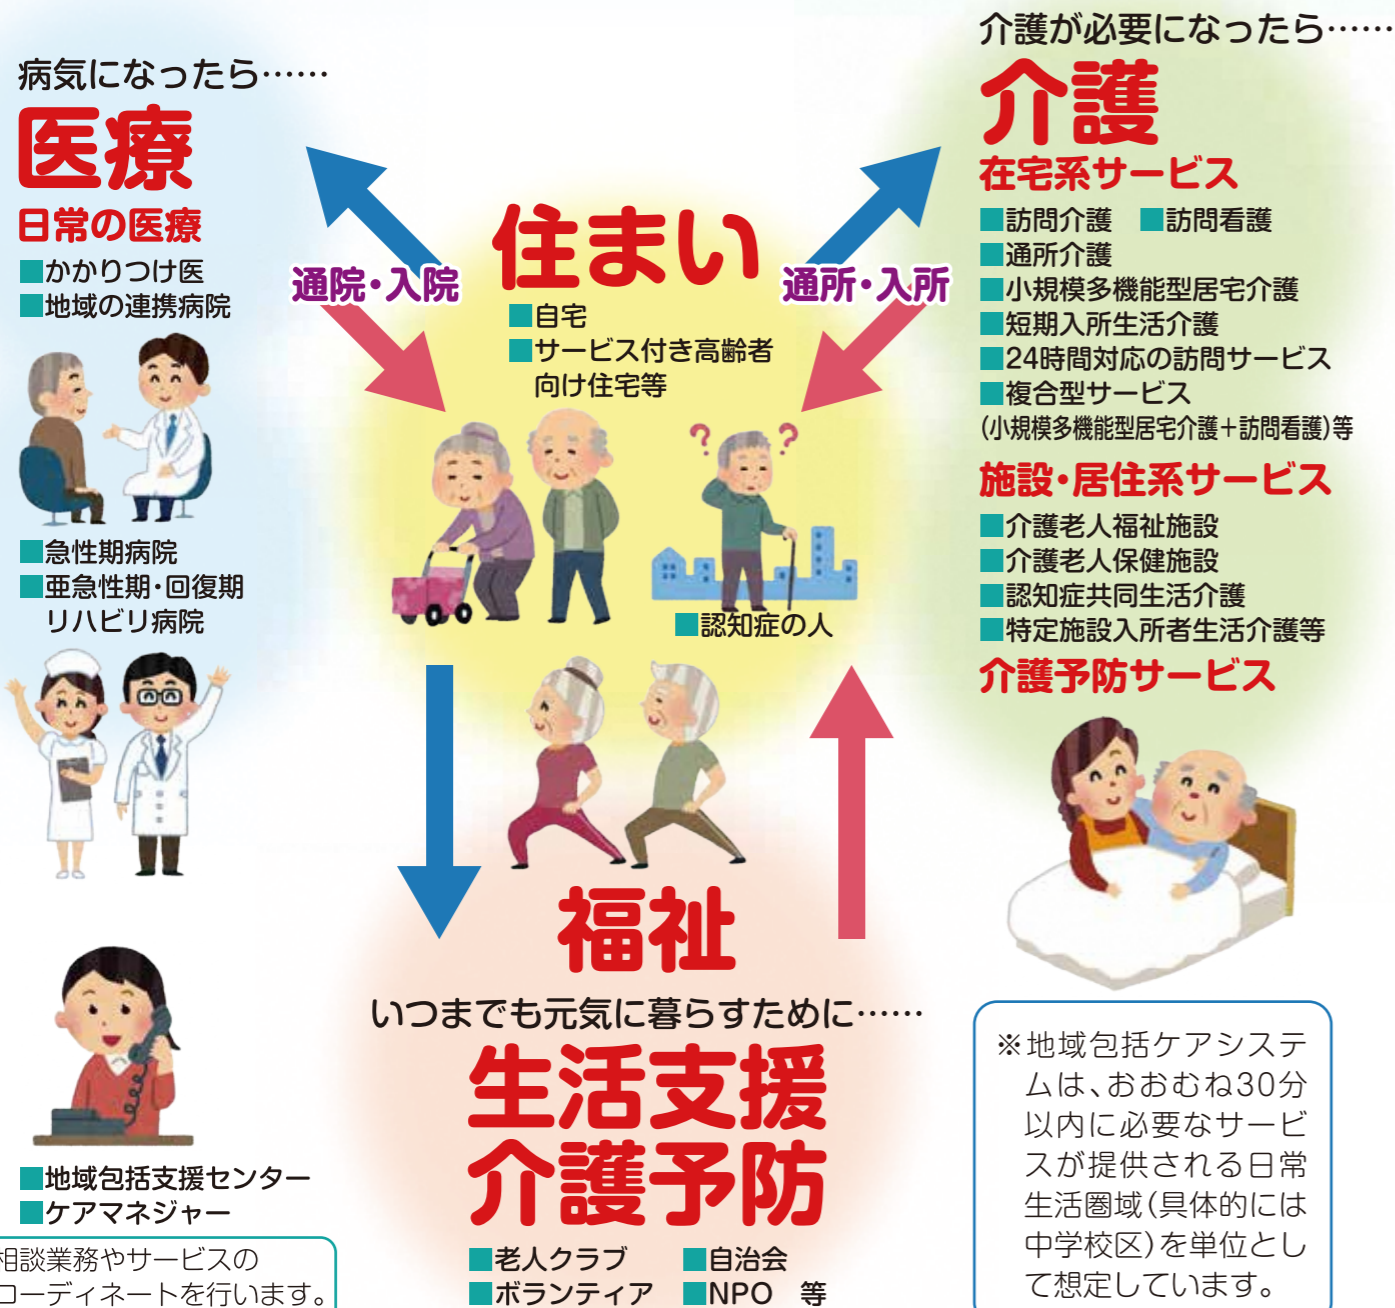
病気になったら……
医療
日常の医療
■かかりつけ医
■地域の連携病院

■急性期病院
■亜急性期・回復期リハビリ病院

通院・入院

住まい
■自宅
■サービス付き高齢者向け住宅等

■認知症の人

通所・入所

介護が必要になったら……
介護
在宅系サービス
■訪問介護　■訪問看護
■通所介護
■小規模多機能型居宅介護
■短期入所生活介護
■24時間対応の訪問サービス
■複合型サービス
（小規模多機能型居宅介護+訪問看護）等
施設・居住系サービス
■介護老人福祉施設
■介護老人保健施設
■認知症共同生活介護
■特定施設入所者生活介護等
介護予防サービス

福祉
いつまでも元気に暮らすために……
生活支援
介護予防
■老人クラブ　■自治会
■ボランティア　■NPO　等

■地域包括支援センター
■ケアマネジャー
相談業務やサービスのコーディネートを行います。

※地域包括ケアシステムは、おおむね30分以内に必要なサービスが提供される日常生活圏域（具体的には中学校区）を単位として想定しています。